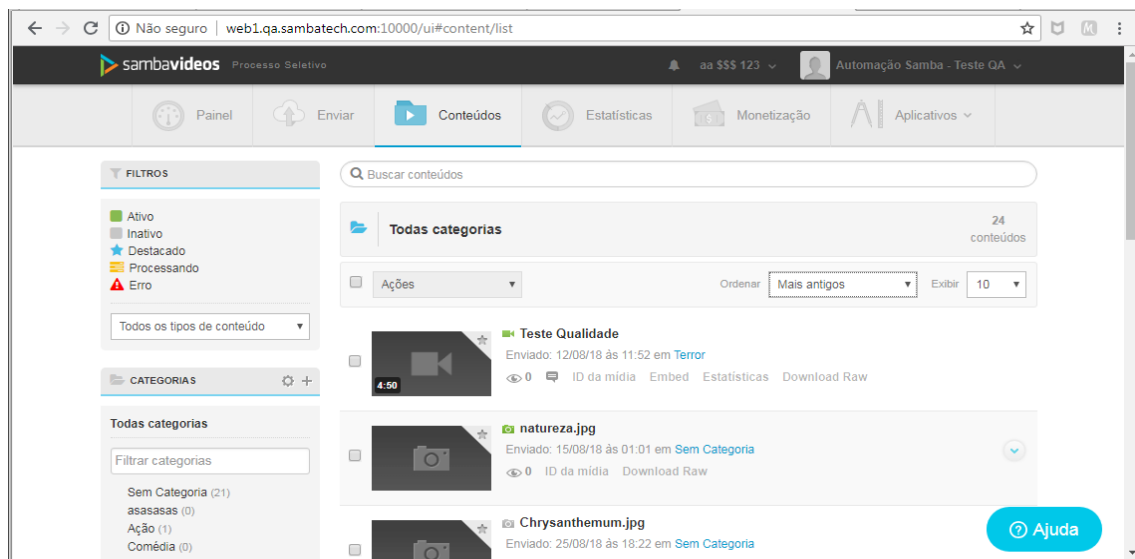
Não seguro | web1.qa.sambatech.com:10000/ui#content/list

sambavideos Processo Seletivo

aa $$$ 123 Automação Samba - Teste QA

Painel Enviar Conteúdos Estatísticas Monetização Aplicativos

FILTROS

Ativo
Inativo
Destacado
Processando
Erro

Todos os tipos de conteúdo

CATEGORIAS

Todas categorias

Filtrar categorias

Sem Categoria (21)
asasasas (0)
Ação (1)
Comédia (0)

Buscar conteúdos

Todas categorias

24 conteúdos

Ações

Ordenar Mais antigos Exibir 10

4:50

Teste Qualidade
Enviado: 12/08/18 às 11:52 em Terror
0 ID da mídia Embed Estatísticas Download Raw

natureza.jpg
Enviado: 15/08/18 às 01:01 em Sem Categoria
0 ID da mídia Download Raw

Chrysanthemum.jpg
Enviado: 25/08/18 às 18:22 em Sem Categoria

Ajuda